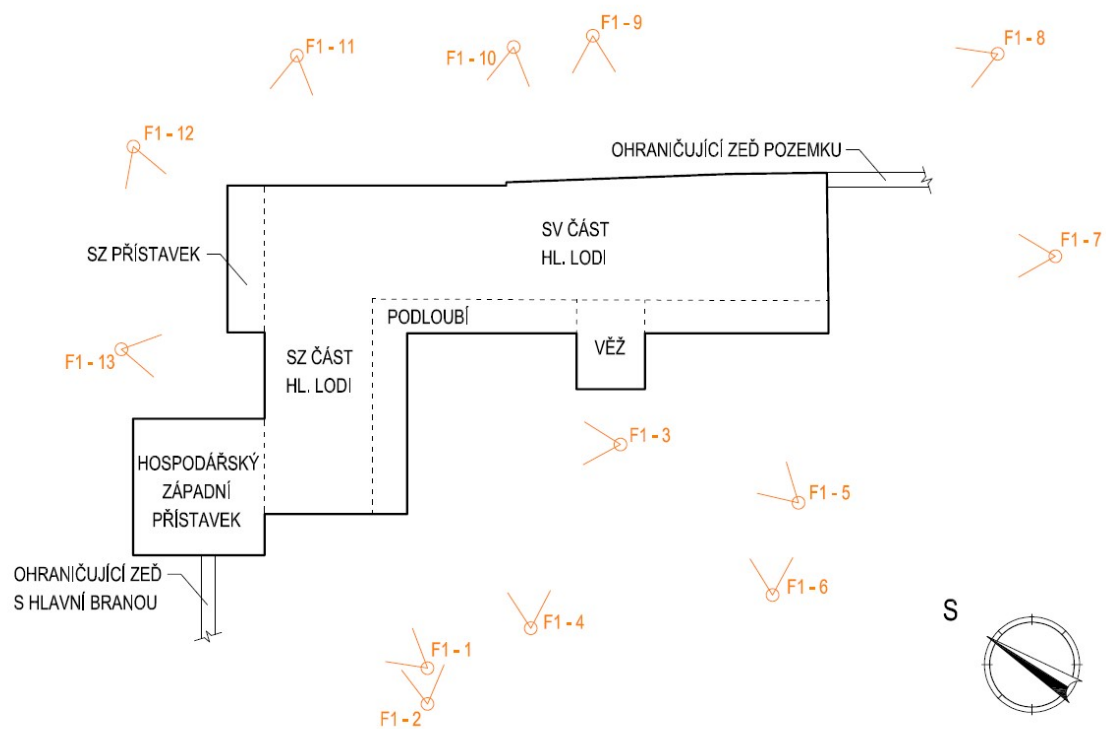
F1 - 9

F1 - 11

F1 - 10

F1 - 8

F1 - 12

OHRANIČUJÍCÍ ZEĎ POZEMKU

SV ČÁST
HL. LODI

F1 - 7

SZ PŘÍSTAVEK

PODLOUBÍ

F1 - 13

SZ ČÁST
HL. LODI

VĚŽ

F1 - 3

HOSPODÁŘSKÝ
ZÁPADNÍ
PŘÍSTAVEK

F1 - 5

OHRANIČUJÍCÍ ZEĎ
S HLAVNÍ BRANOU

F1 - 6

S

F1 - 4

F1 - 1

F1 - 2